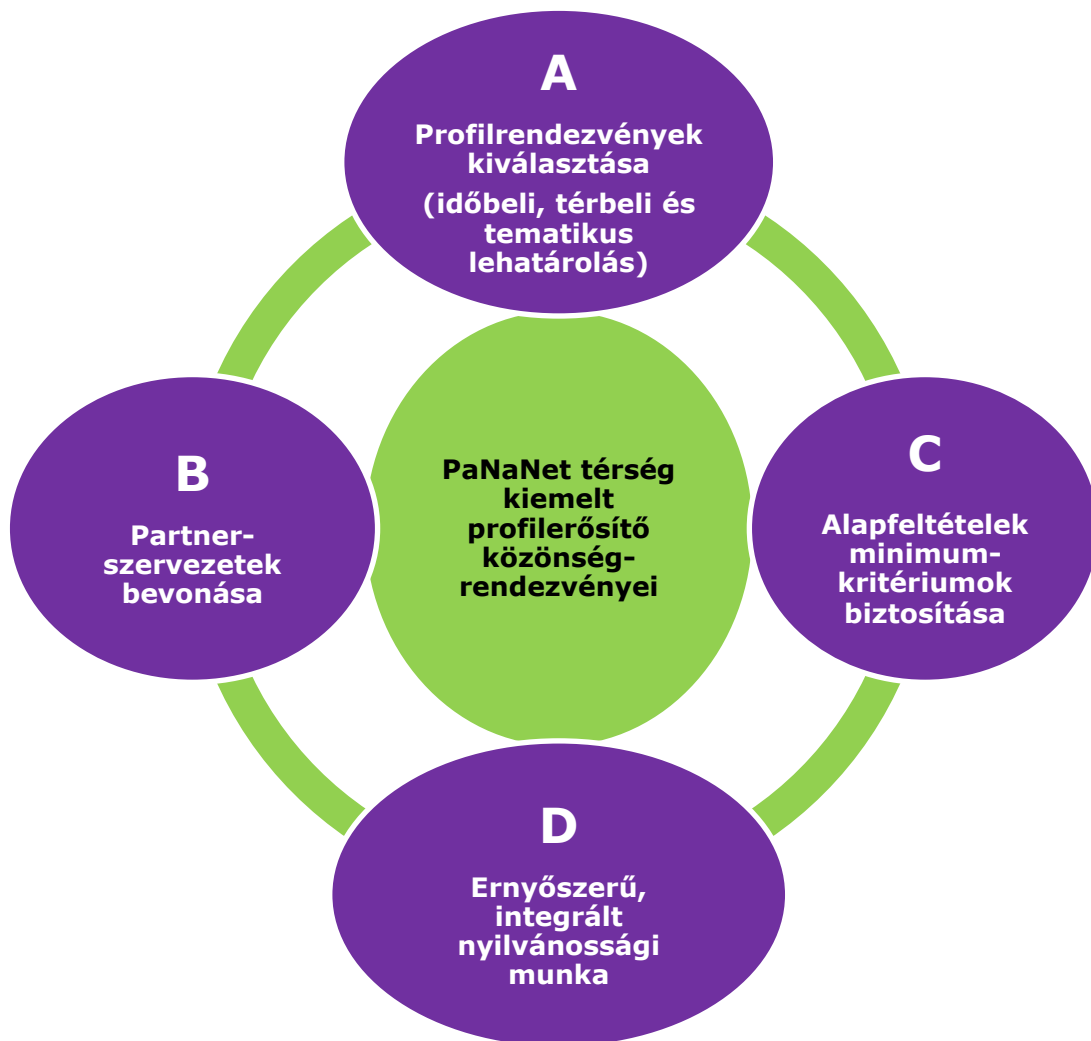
A

Profilrendezvények kiválasztása

(időbeli, térbeli és tematikus lehatárolás)

PaNaNet térség kiemelt profilerősítő közönség-rendezvényei

B

Partner-szervezetek bevonása

C

Alapfeltételek minimum-kritériumok biztosítása

D

Ernyőszerű, integrált nyilvánossági munka